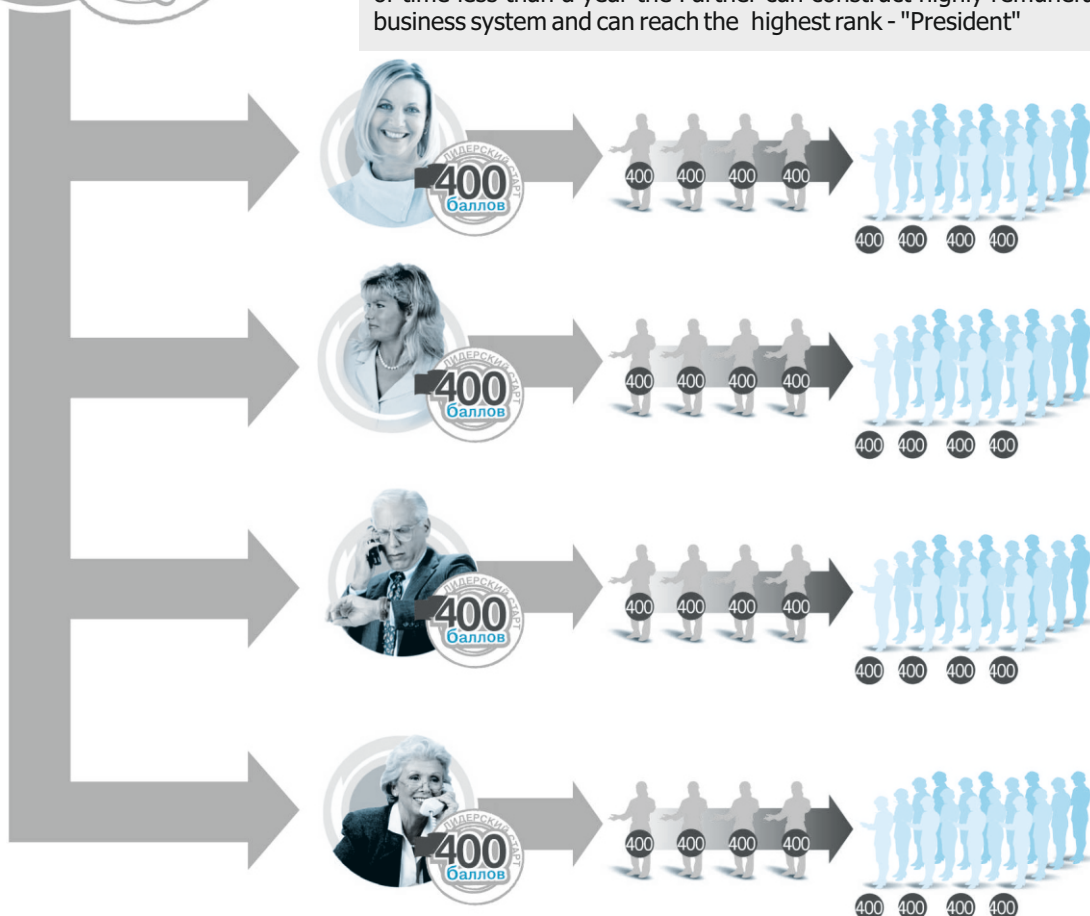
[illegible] business system and can reach the highest rank - "President"

ЛИДЕРСКИЙ СТАРТ
400
баллов

400 400 400 400

400 400 400 400

ЛИДЕРСКИЙ СТАРТ
400
баллов

400 400 400 400

400 400 400 400

ЛИДЕРСКИЙ СТАРТ
400
баллов

400 400 400 400

400 400 400 400

ЛИДЕРСКИЙ СТАРТ
400
баллов

400 400 400 400

400 400 400 400